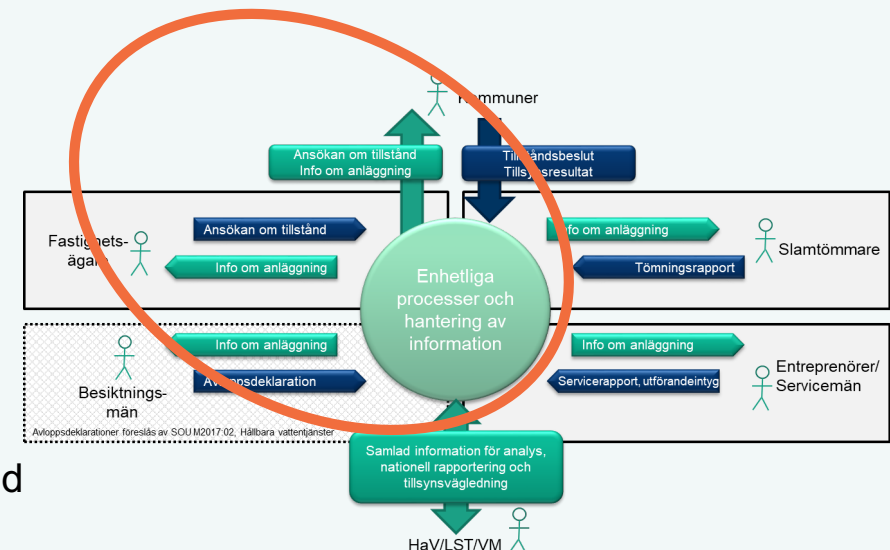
Kommuner

Ansökan om tillstånd
Info om anläggning

Tillståndsbeslut
Tillsynsresultat

Fastighets-
ägare

Ansökan om tillstånd

Info om anläggning

Info om anläggning

Slamtömmare

Tömningsrapport

Enhetliga processer och hantering av information

Besiktnings-
män

Info om anläggning

Avloppsdeklaration

Info om anläggning

Entreprenörer/
Servicemän

Servicerapport, utförandeintyg

Avloppsdeklarationer föreslås av SOU M2017:02, Hållbara vattentjänster

Samlad information för analys, nationell rapportering och tillsynsvägledning

d

HaV/LST/VM